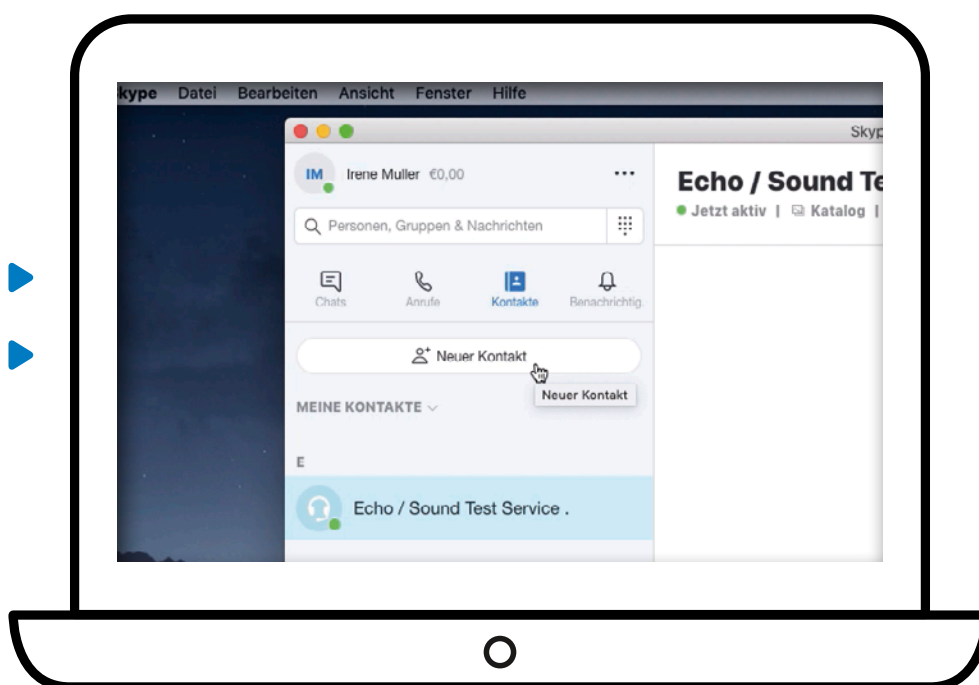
kype Datei Bearbeiten Ansicht Fenster Hilfe

Skyp

IM Irene Muller €0,00 ···

Personen, Gruppen & Nachrichten

Chats Anrufe Kontakte Benachrichtig

Neuer Kontakt

Neuer Kontakt

MEINE KONTAKTE

E

Echo / Sound Test Service .

Echo / Sound Te

Jetzt aktiv | Katalog |